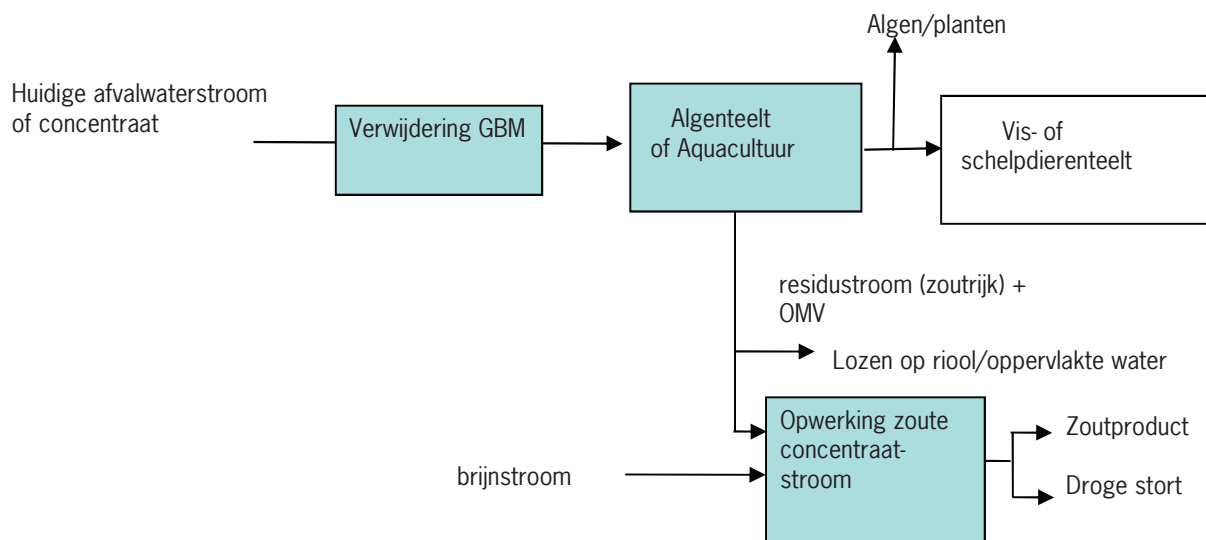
Algen/planten

Huidige afvalwaterstroom of concentraat

Verwijdering GBM

Algenteelt of Aquacultuur

Vis- of schelpdierenteelt

residustroom (zoutrijk) + OMV

Lozen op riool/oppervlakte water

Opwerking zoute concentraat-stroom

Zoutproduct

Droge stort

brijnstroom